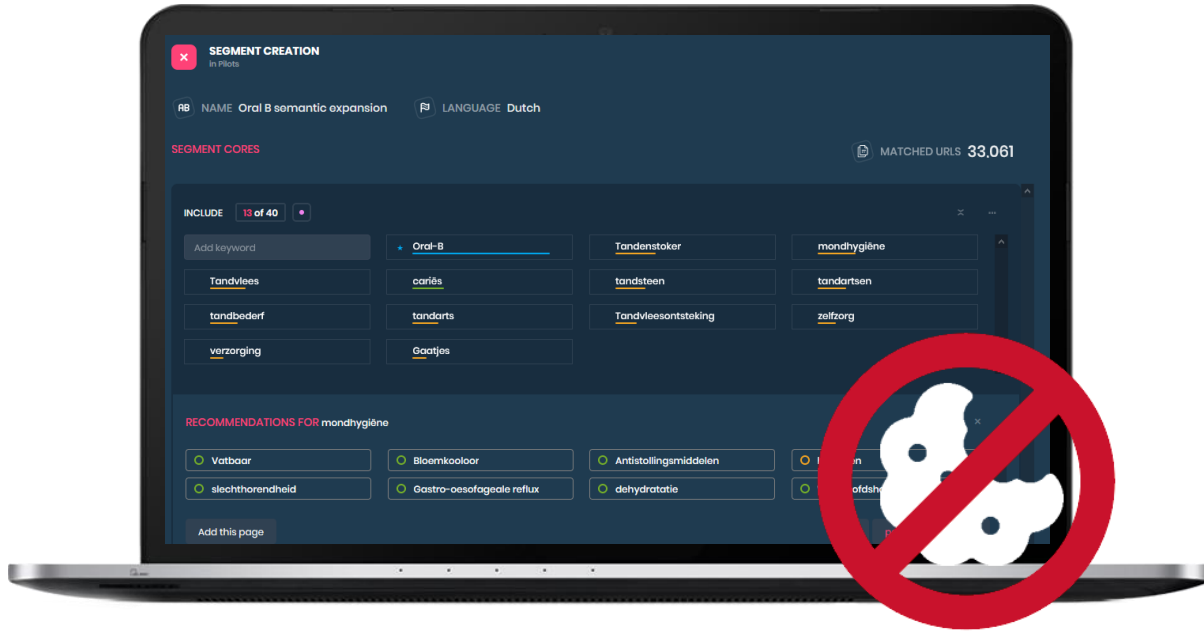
SEGMENT CREATION
in Pilots

AB NAME Oral B semantic expansion

LANGUAGE Dutch

SEGMENT CORES

MATCHED URLS 33,061

INCLUDE 13 of 40

Add keyword

Oral-B

Tandenstoker

mondhygiëne

Tandvlees

cariës

tandsteen

tandartsen

tandbederf

tandarts

Tandvleesontsteking

zelfzorg

verzorging

Gaatjes

RECOMMENDATIONS FOR mondhygiëne

Vatbaar

Bloemkooloor

Antistollingsmiddelen

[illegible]

slechthorendheid

Gastro-oesofageale reflux

dehydratatie

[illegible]

Add this page